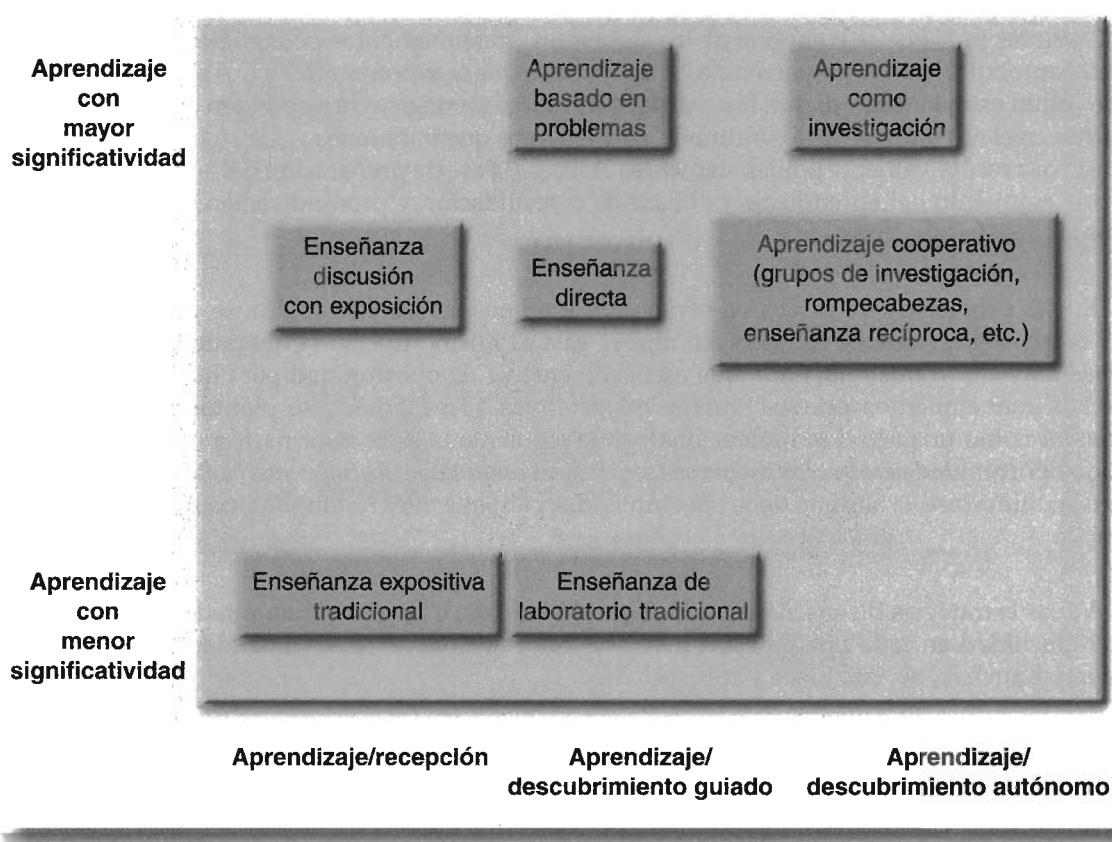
Aprendizaje con mayor significatividad

Aprendizaje basado en problemas

Aprendizaje como investigación

Enseñanza discusión con exposición

Enseñanza directa

Aprendizaje cooperativo (grupos de investigación, rompecabezas, enseñanza recíproca, etc.)

Aprendizaje con menor significatividad

Enseñanza expositiva tradicional

Enseñanza de laboratorio tradicional

Aprendizaje/recepción

Aprendizaje/ descubrimiento guiado

Aprendizaje/ descubrimiento autónomo